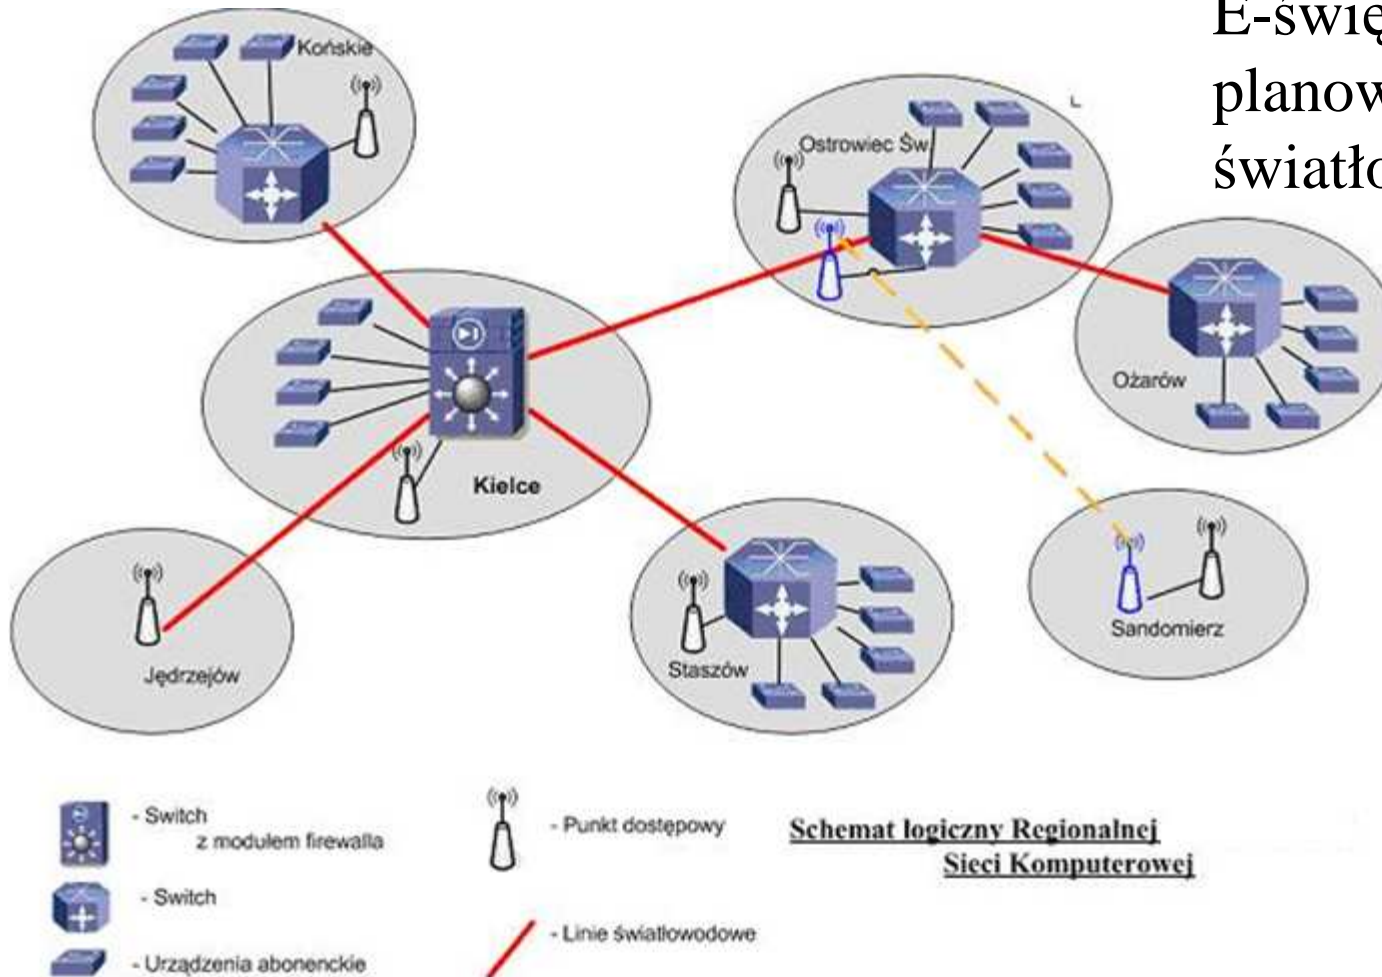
E-święt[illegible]
planow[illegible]
światło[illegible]

Końskie

Ostrowiec Św.

Ożarów

Kielce

Jędrzejów

Staszów

Sandomierz

- Switch z modułem firewalla

- Switch

- Urządzenia abonenckie

- Punkt dostępowy

- Linie światłowodowe

Schemat logiczny Regionalnej Sieci Komputerowej